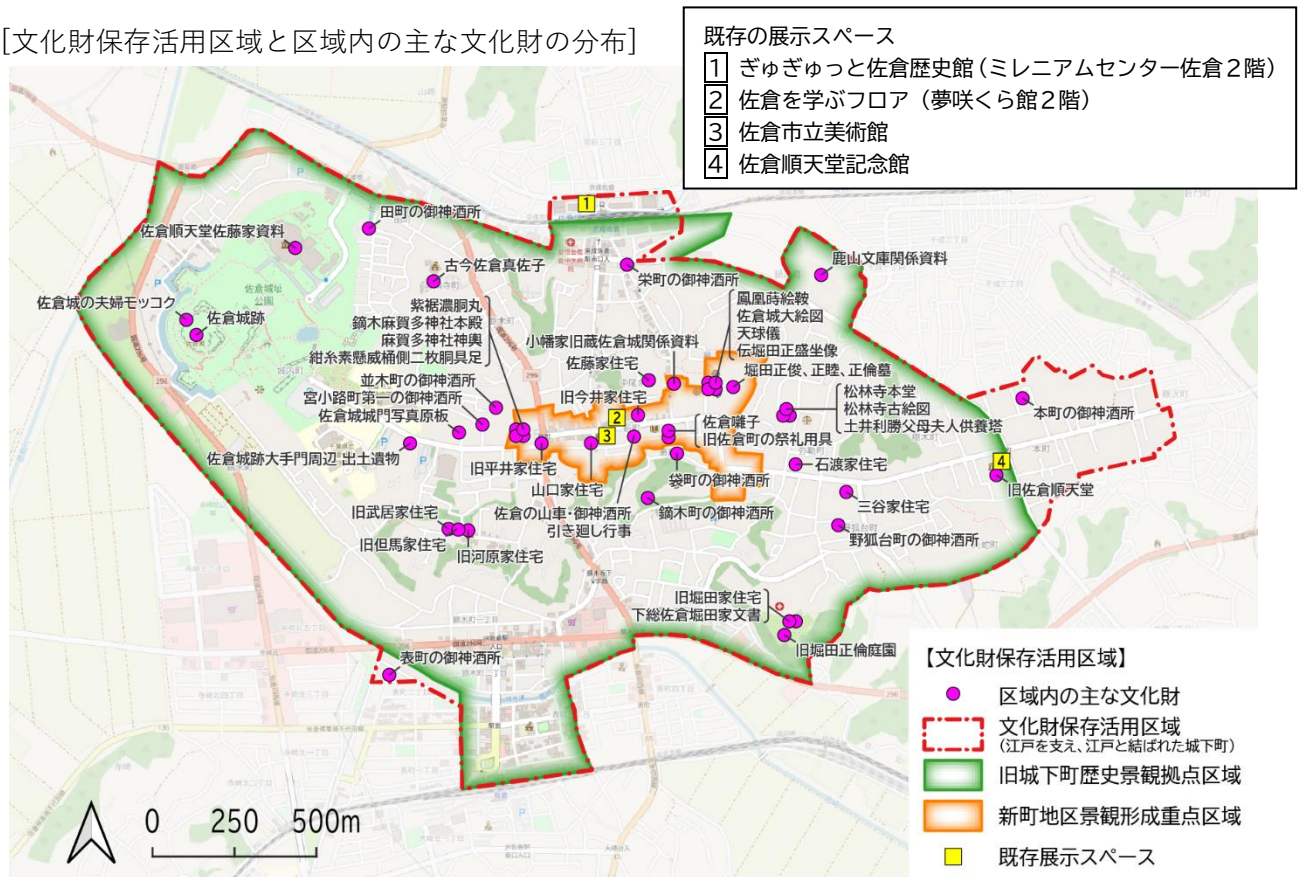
[文化財保存活用区域と区域内の主な文化財の分布]

既存の展示スペース
1 ぎゅぎゅっと佐倉歴史館(ミレニアムセンター佐倉２階)
2 佐倉を学ぶフロア(夢咲くら館２階)
3 佐倉市立美術館
4 佐倉順天堂記念館

田町の御神酒所
佐倉順天堂佐藤家資料
古今佐倉真佐子
栄町の御神酒所
鹿山文庫関係資料
佐倉城の夫婦モッコク
佐倉城跡
紫裾濃胴丸
鏑木麻賀多神社本殿
麻賀多神社神輿
紺糸素懸威桶側二枚胴具足
小幡家旧蔵佐倉城関係資料
鳳凰蒔絵鞍
佐倉城大絵図
天球儀
伝堀田正盛坐像
堀田正俊、正睦、正倫墓
佐藤家住宅
並木町の御神酒所
宮小路町第一の御神酒所
佐倉城城門写真原板
旧今井家住宅
松林寺本堂
松林寺古絵図
土井利勝父母夫人供養塔
本町の御神酒所
佐倉囃子
旧佐倉町の祭礼用具
佐倉城跡大手門周辺 出土遺物
旧平井家住宅
石渡家住宅
袋町の御神酒所
旧佐倉順天堂
山口家住宅
三谷家住宅
旧武居家住宅
佐倉の山車・御神酒所引き廻し行事
鏑木町の御神酒所
野狐台町の御神酒所
旧但馬家住宅
旧河原家住宅
旧堀田家住宅
下総佐倉堀田家文書
旧堀田正倫庭園
表町の御神酒所

【文化財保存活用区域】
区域内の主な文化財
文化財保存活用区域 (江戸を支え、江戸と結ばれた城下町)
旧城下町歴史景観拠点区域
新町地区景観形成重点区域
既存展示スペース

0 250 500m